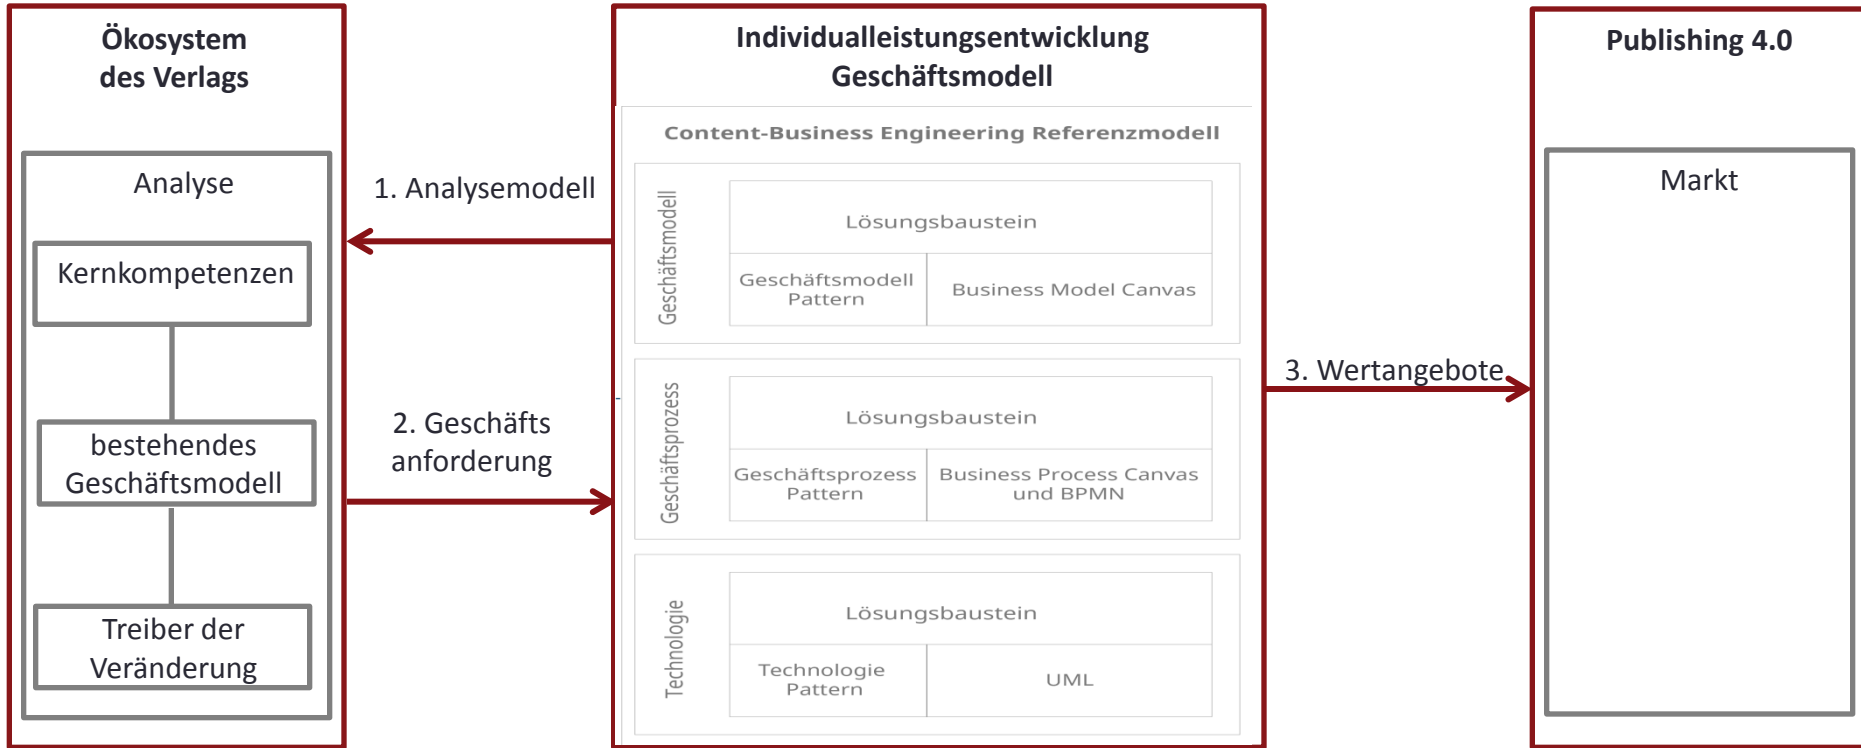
Ökosystem des Verlags

Analyse

Kernkompetenzen

bestehendes Geschäftsmodell

Treiber der Veränderung

1. Analysemodell

2. Geschäfts anforderung

Individualleistungsentwicklung Geschäftsmodell

Content-Business Engineering Referenzmodell

Geschäftsmodell

Lösungsbaustein

Geschäftsmodell Pattern

Business Model Canvas

Geschäftsprozess

Lösungsbaustein

Geschäftsprozess Pattern

Business Process Canvas und BPMN

Technologie

Lösungsbaustein

Technologie Pattern

UML

3. Wertangebote

Publishing 4.0

Markt